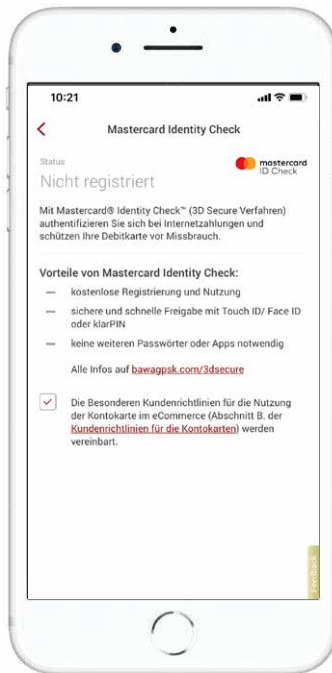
10:21

<

Mastercard Identity Check

Status

Nicht registriert

mastercard ID Check

Mit Mastercard® Identity Check™ (3D Secure Verfahren) authentifizieren Sie sich bei Internetzahlungen und schützen Ihre Debitkarte vor Missbrauch.

Vorteile von Mastercard Identity Check:

— kostenlose Registrierung und Nutzung

— sichere und schnelle Freigabe mit Touch ID/ Face ID oder klarPIN

— keine weiteren Passwörter oder Apps notwendig

Alle Infos auf bawagpsk.com/3dsecure

Die Besonderen Kundenrichtlinien für die Nutzung der Kontokarte im eCommerce (Abschnitt B. der Kundenrichtlinien für die Kontokarten) werden vereinbart.

Feedback